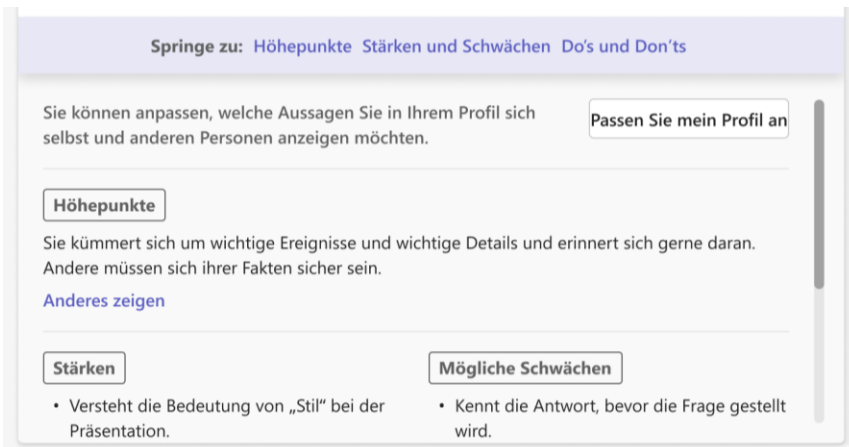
Springe zu: Höhepunkte Stärken und Schwächen Do's und Don'ts

Sie können anpassen, welche Aussagen Sie in Ihrem Profil sich selbst und anderen Personen anzeigen möchten.

Passen Sie mein Profil an

Höhepunkte

Sie kümmert sich um wichtige Ereignisse und wichtige Details und erinnert sich gerne daran. Andere müssen sich ihrer Fakten sicher sein.

Anderes zeigen

Stärken

• Versteht die Bedeutung von „Stil" bei der Präsentation.

Mögliche Schwächen

• Kennt die Antwort, bevor die Frage gestellt wird.